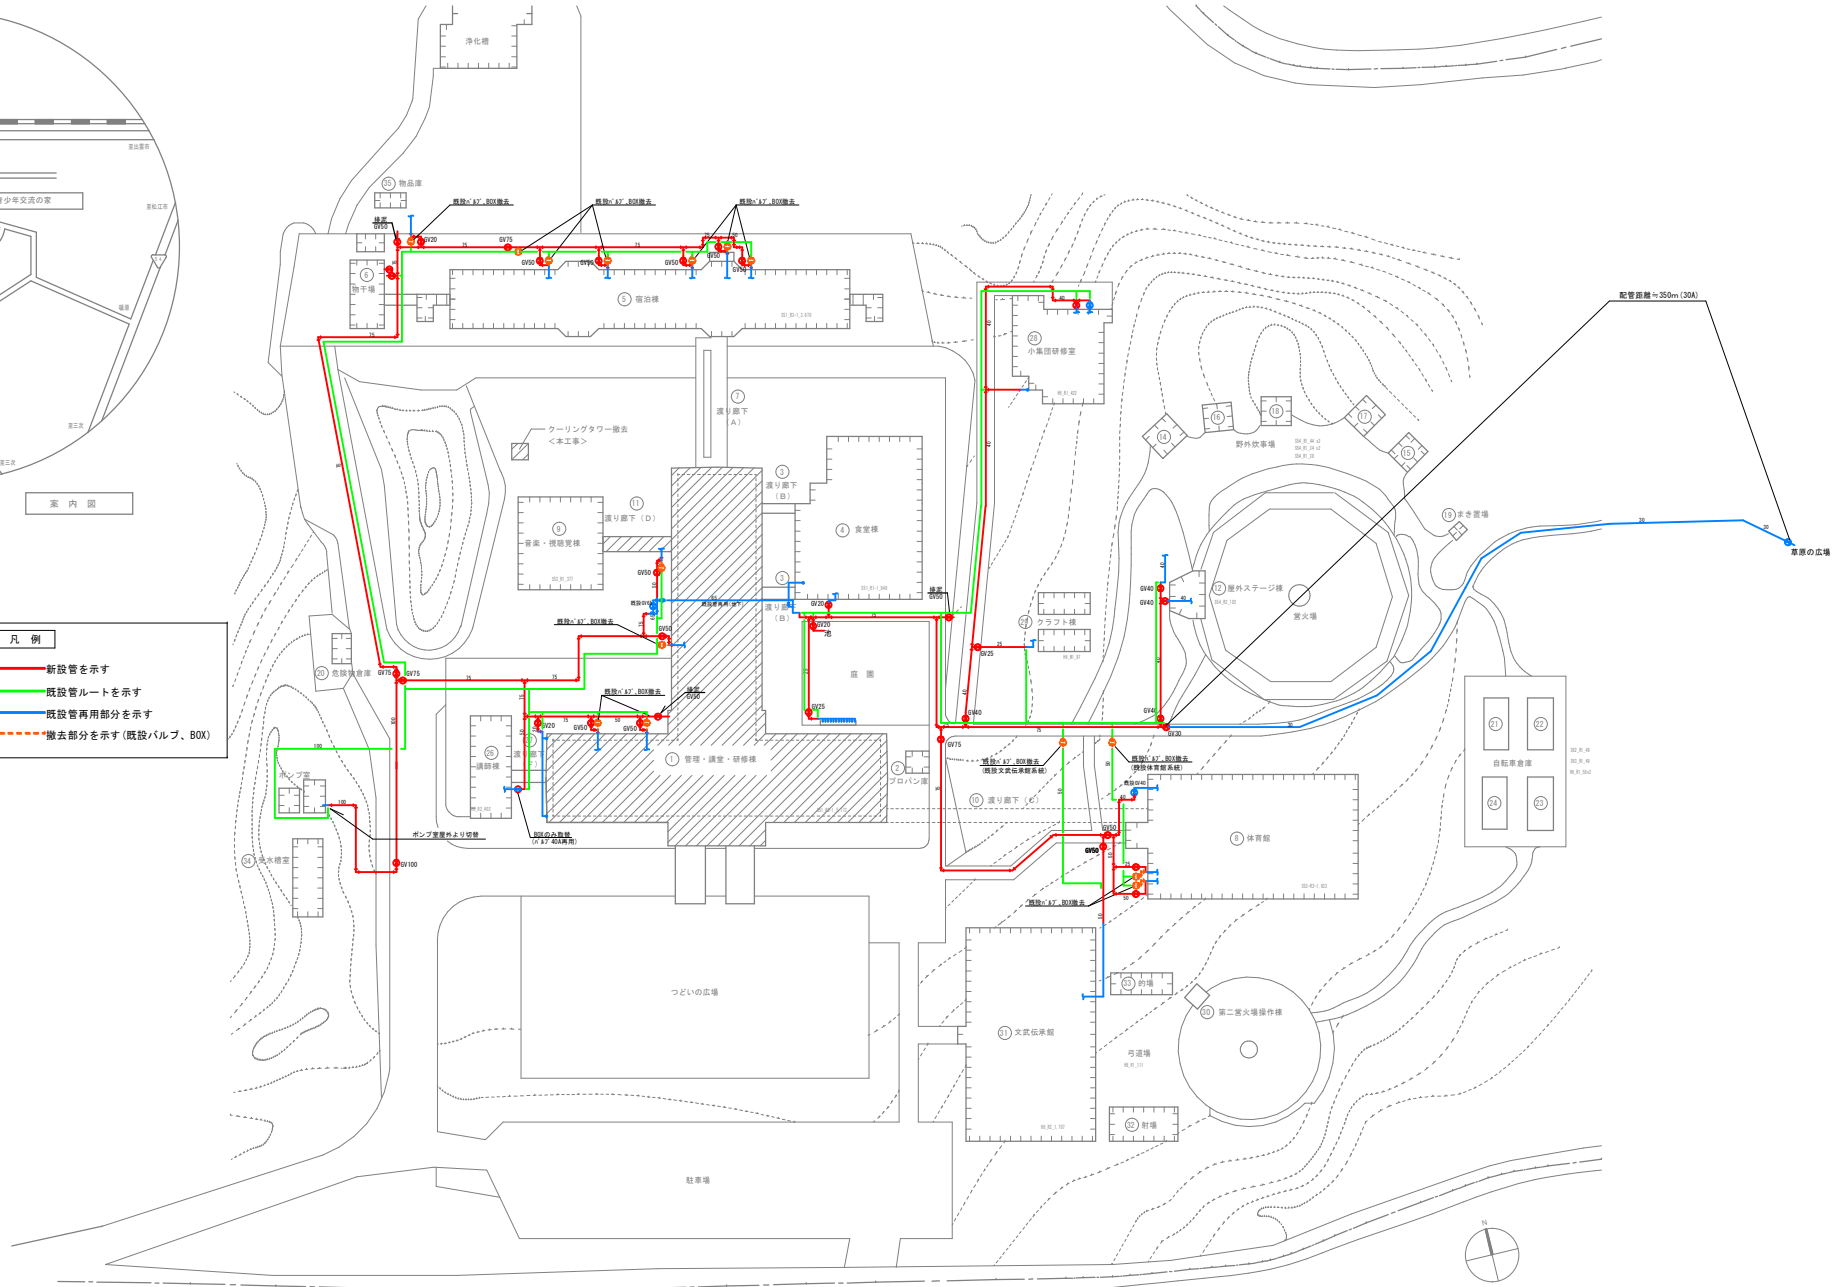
浄化槽

青少年交流の家

案 内 図

35 物品庫

既設バルブ.BOX撤去

既設バルブ.BOX撤去

既設バルブ.BOX撤去

接続
GV50
GV20
GV75
GV50
GV50
GV50
GV50
GV50
GV50

6 物干場

5 宿泊棟

配管距離≒350m(30A)

28 小集団研修室

7 渡り廊下(A)

クーリングタワー撤去
<本工事>

3 渡り廊下(B)

16
18
17
14
15
野外炊事場

11 渡り廊下(D)

9 音楽・視聴覚棟

4 食堂棟

19 まき置場

草原の広場

GV50
既設GV40
GV50
既設管再用(地下)
GV20
接続
GV50
GV20
池
GV40
GV40
12 屋外ステージ棟
営火場

既設バルブ.BOX撤去

3 渡り廊下(B)

27 クラフト棟

凡 例
新設管を示す
既設管ルートを示す
既設管再用部分を示す
撤去部分を示す(既設バルブ、BOX)

20 危険物倉庫
GV75
GV75

庭 園
GV25
GV25

既設バルブ.BOX撤去
接続
GV50
GV20
GV50
GV50
GV40
GV40
GV30

26 講師棟

1 管理・講室・研修棟

2 プロパン庫

GV75

既設バルブ.BOX撤去
(既設文武伝承館系統)

既設バルブ.BOX撤去
(既設体育館系統)

既設GV40

21
22
自転車倉庫
24
23

ポンプ室

ポンプ室屋外より切替

BOXのみ取替
(バルブ40A再用)

10 渡り廊下(C)

8 体育館

GV50
GV50

34 受水槽室
GV100

既設バルブ.BOX撤去

つどいの広場

33 的場

30 第二営火場操作棟

31 文武伝承館

弓道場

32 射場

駐車場

N